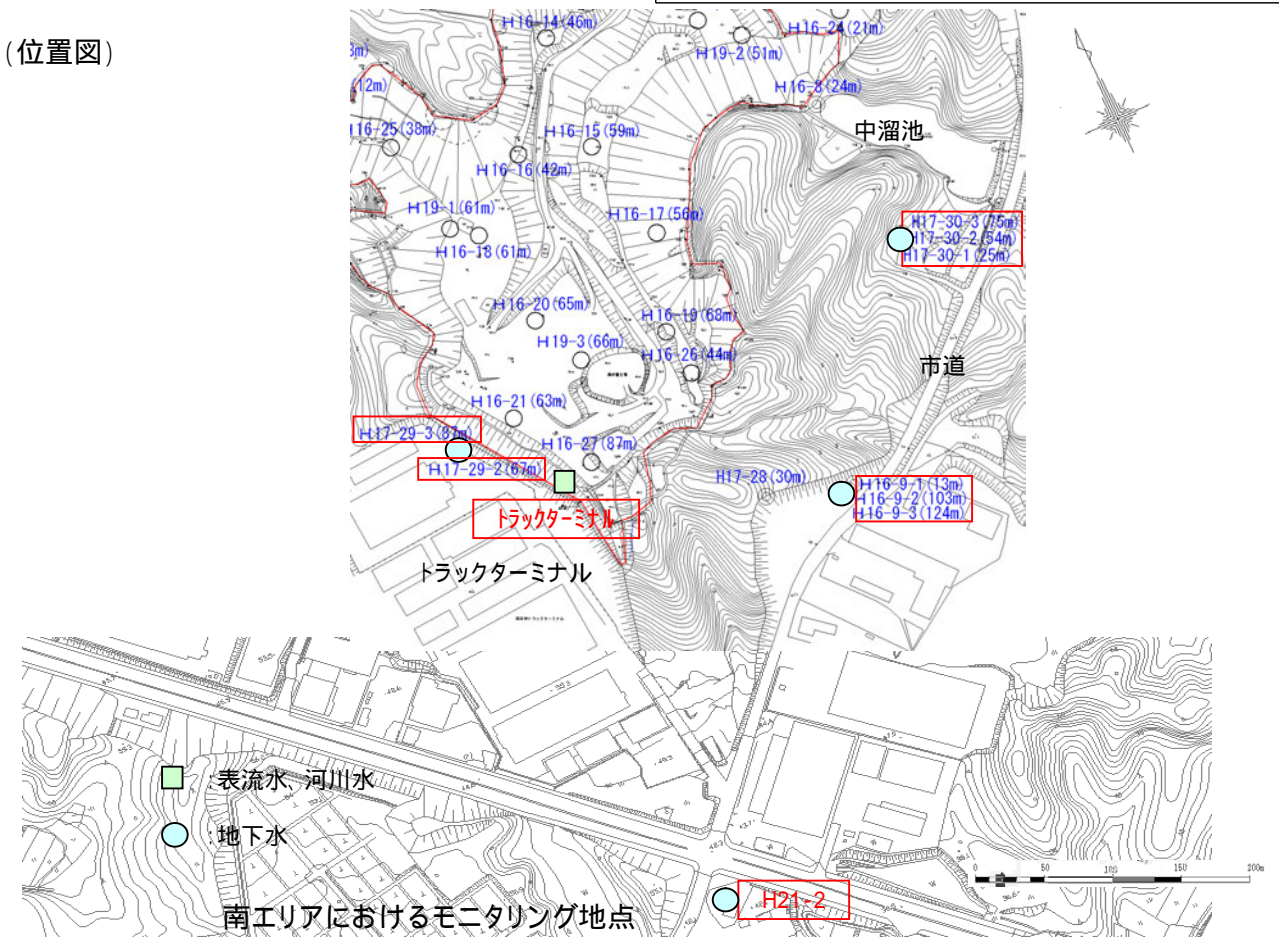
(位置図)

H16-14(46m)
H16-24(21m)
H19-2(51m)
H16-8(24m)
(12m)
H16-25(38m)
H16-15(59m)
中溜池
H16-16(42m)
H19-1(61m)
H16-17(56m)
H17-30-3(75m)
H17-30-2(54m)
H17-30-1(25m)
H16-18(61m)
H16-20(65m)
H16-19(68m)
H19-3(66m)
H16-26(44m)
市道
H16-21(63m)
H17-29-3(87m)
H16-27(87m)
H17-29-2(67m)
H17-28(30m)
H16-9-1(13m)
H16-9-2(103m)
H16-9-3(124m)
トラックターミナル
トラックターミナル

：表流水、河川水
：地下水
0 50 100 150 200m
H21-2
南エリアにおけるモニタリング地点